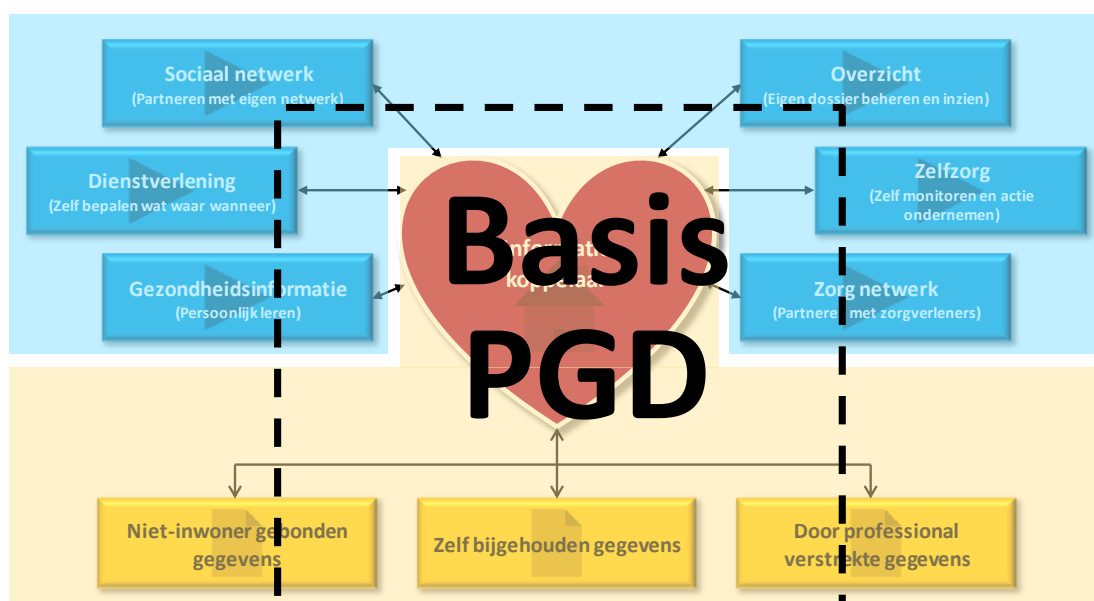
Sociaal netwerk
(Partneren met eigen netwerk)

Overzicht
(Eigen dossier beheren en inzien)

Dienstverlening
(Zelf bepalen wat waar wanneer)

Zelfzorg
(Zelf monitoren en actie ondernemen)

Gezondheidsinformatie
(Persoonlijk leren)

Zorg netwerk
(Partneren met zorgverleners)

Informatie koppelaar

Basis PGD

Niet-inwoner gebonden gegevens

Zelf bijgehouden gegevens

Door professional verstrekte gegevens